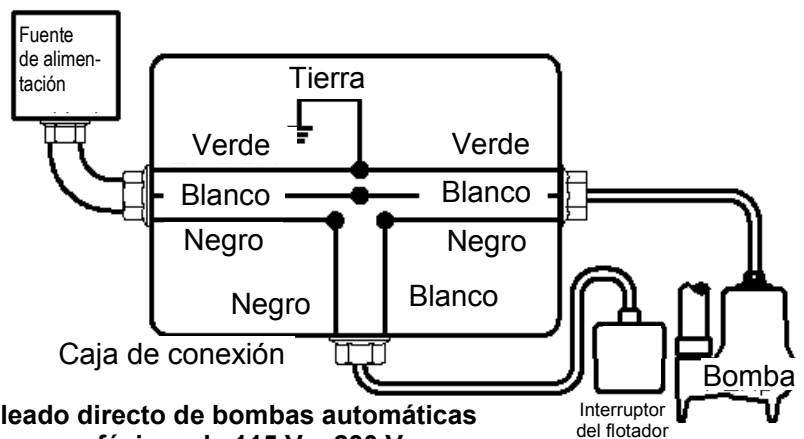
Fuente de alimentación

Tierra

Verde

Verde

Blanco

Blanco

Negro

Negro

Negro

Blanco

Caja de conexión

Bomba

Interruptor del flotador

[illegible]leado directo de bombas automáticas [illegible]fásicas de 115 V y 230 V